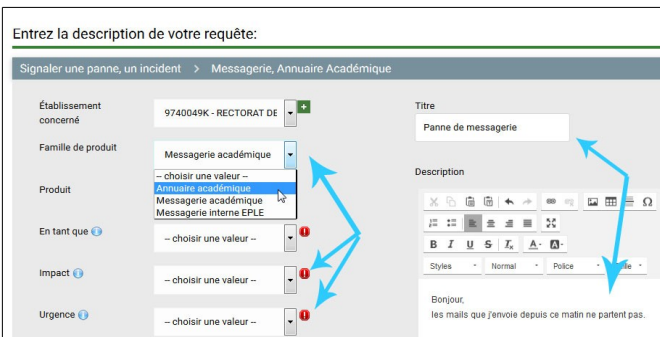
Entrez la description de votre requête:

Signaler une panne, un incident > Messagerie, Annuaire Académique

Établissement concerné

9740049K - RECTORAT DE

Famille de produit

Messagerie académique

-- choisir une valeur --
Annuaire académique
Messagerie académique
Messagerie interne EPLE

Produit

En tant que

-- choisir une valeur --

Impact

-- choisir une valeur --

Urgence

-- choisir une valeur --

Titre

Panne de messagerie

Description

Styles
Normal
Police
Taille

Bonjour,
les mails que j'envoie depuis ce matin ne partent pas.